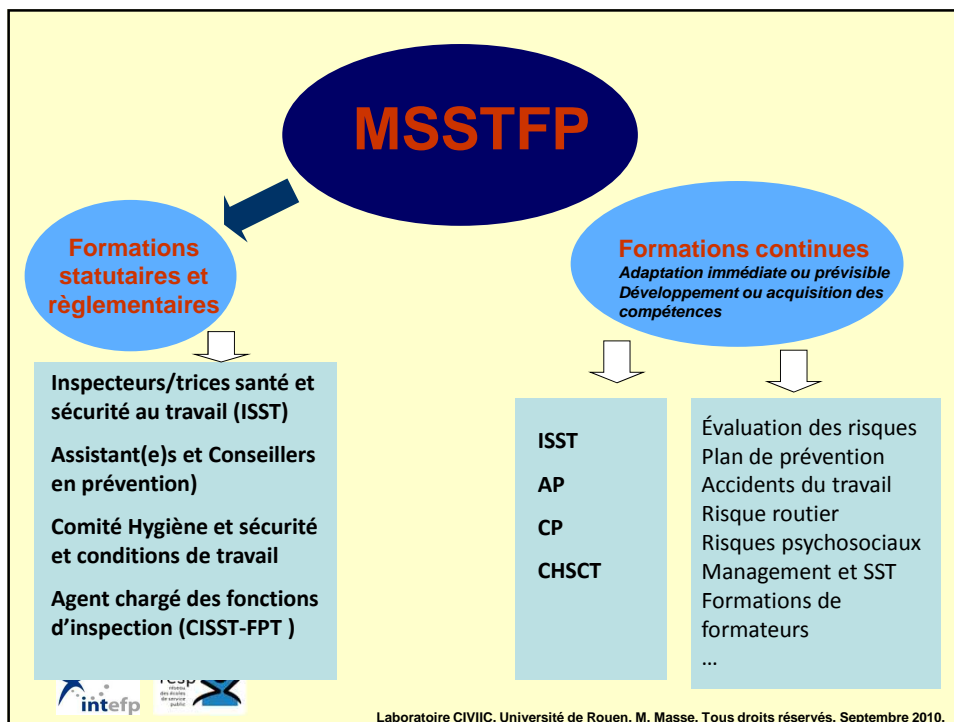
MSSTFP

Formations statutaires et règlementaires

Inspecteurs/trices santé et sécurité au travail (ISST)

Assistant(e)s et Conseillers en prévention)

Comité Hygiène et sécurité et conditions de travail

Agent chargé des fonctions d'inspection (CISST-FPT )

Formations continues
Adaptation immédiate ou prévisible
Développement ou acquisition des compétences

ISST
AP
CP
CHSCT

Évaluation des risques
Plan de prévention
Accidents du travail
Risque routier
Risques psychosociaux
Management et SST
Formations de formateurs
…

intefp

resp

Laboratoire CIVIIC, Université de Rouen, M. Masse. Tous droits réservés. Septembre 2010.